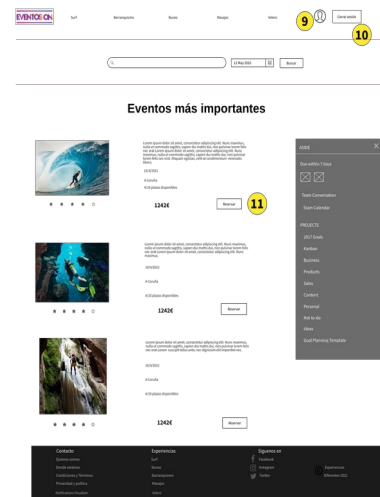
EVENTOS ON

Surf Barranquismo Buceo Masajes Valores

9

Cerrar sesión

10

12 Mayo 2024

Buscar

Eventos más importantes

Lorem ipsum dolor sit amet, consectetur adipiscing elit. Nunc maximus, nulla ut commodo sagittis, sapien dui mattis dui, non pulvinar lorem felis nec erat Lorem ipsum dolor sit amet, consectetur adipiscing elit. Nunc maximus, nulla ut commodo sagittis, sapien dui mattis dui, non pulvinar lorem felis nec erat. Aliquam egestas, velit at condimentum venenatis libero.

10/6/2021

A Coruña

4/10 plazas disponibles

1242€

Reservar

11

Lorem ipsum dolor sit amet, consectetur adipiscing elit. Nunc maximus, nulla ut commodo sagittis, sapien dui mattis dui, non pulvinar lorem felis nec erat Lorem ipsum dolor sit amet, consectetur adipiscing elit. Nunc maximus.

10/6/2021

A Coruña

4/10 plazas disponibles

1242€

Reservar

Lorem ipsum dolor sit amet, consectetur adipiscing elit. Nunc maximus, nulla ut commodo sagittis, sapien dui mattis dui, non pulvinar lorem felis nec erat Lorem suscipit tellus ante, nec dignissim elit imperdiet nec.

10/6/2021

A Coruña

4/10 plazas disponibles

1242€

Reservar

ASIDE

Due within 7 days

Team Conversation

Team Calendar

PROJECTS

2017 Goals

Kanban

Business

Products

Sales

Content

Personal

Not to do

Ideas

Goal Planning Template

Contacto
Quiénes somos
Dónde estamos
Condiciones y Términos
Privacidad y política
Notificaciones frecuentes

Experiencias
Surf
Buceo
Barranquismo
Masajes
Valores

Síguenos en
Facebook
Instagram
Twitter

Experiencias
Ediciones 2022